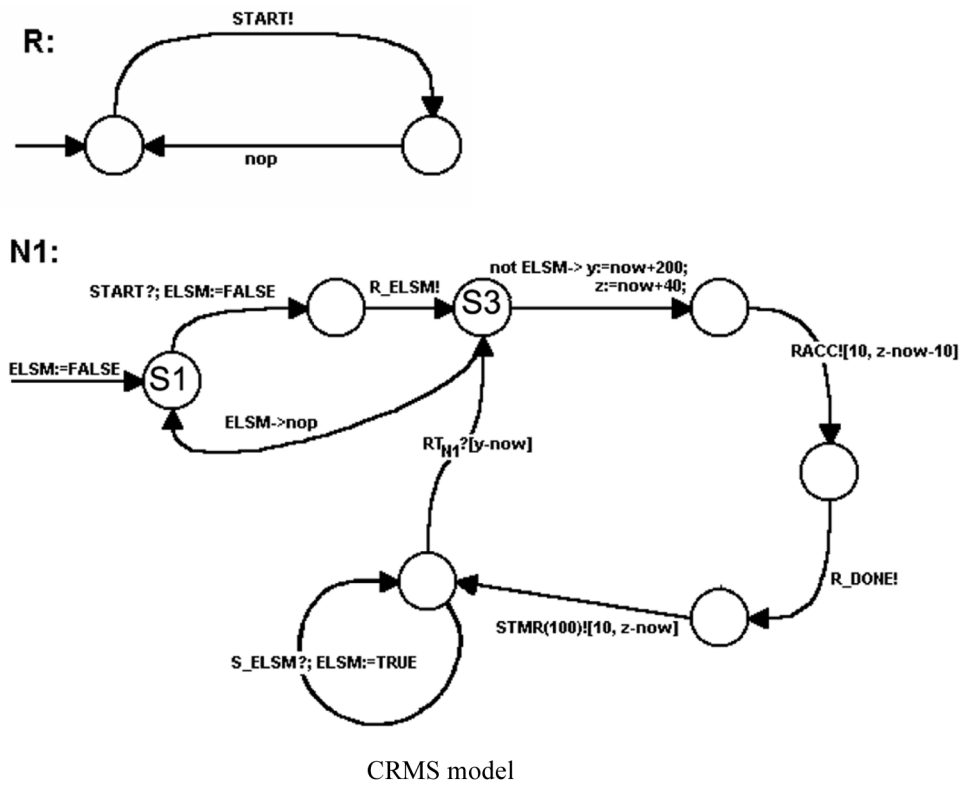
R:

START!

nop

N1:

START?; ELSM:=FALSE

R_ELSM!

S3

not ELSM-> y:=now+200; z:=now+40;

ELSM:=FALSE

S1

ELSM->nop

RACC![10, z-now-10]

$RT_{N1}$?[y-now]

R_DONE!

STMR(100)![10, z-now]

S_ELSM?; ELSM:=TRUE

CRMS model